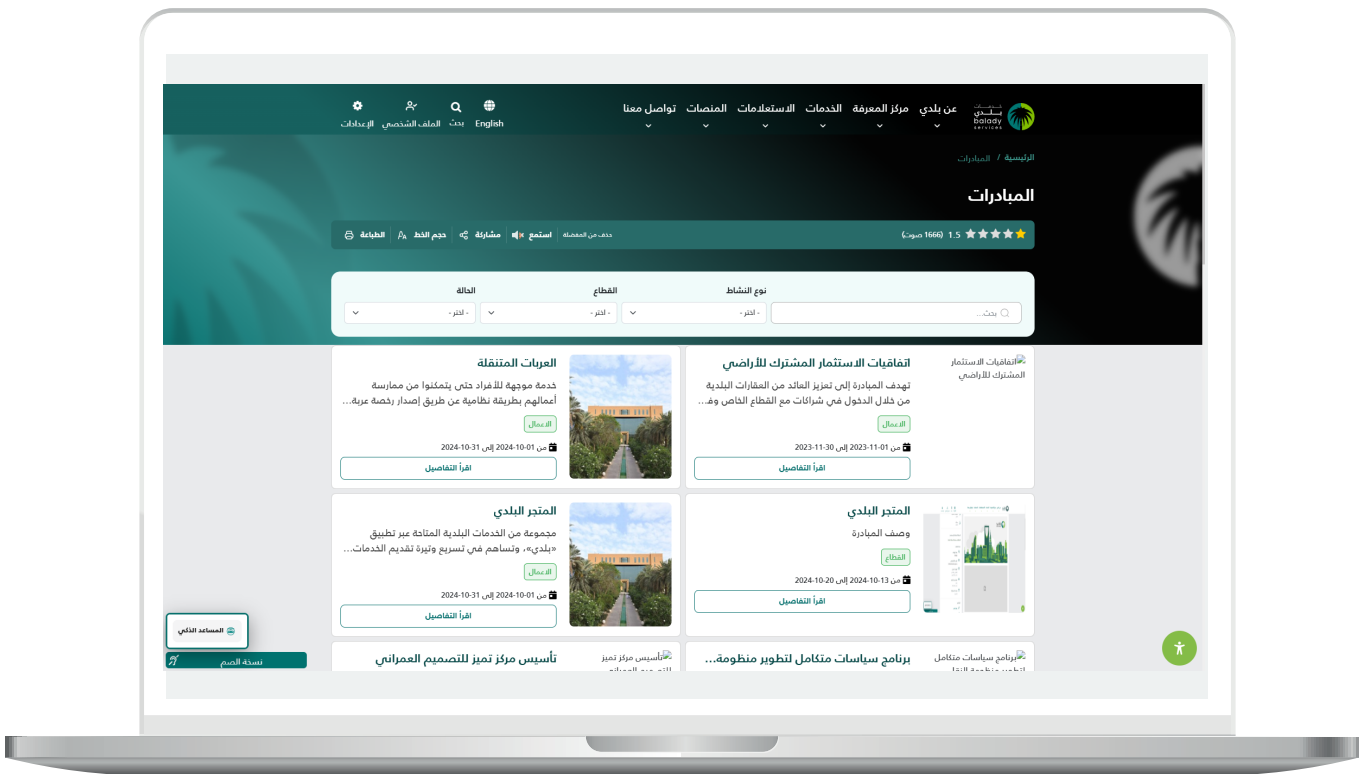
بلدي balady services

عن بلدي
مركز المعرفة
الخدمات
الاستعلامات
المنصات
تواصل معنا

English
بحث
الملف الشخصي
الإعدادات

الرئيسية / المبادرات

المبادرات

1.5 (1666 صوت)

حذف من المفضلة
استمع
مشاركة
حجم الخط
الطباعة

بحث...
نوع النشاط
- اختر -
القطاع
- اختر -
الحالة
- اختر -

اتفاقيات الاستثمار المشترك للأراضي

اتفاقيات الاستثمار المشترك للأراضي
تهدف المبادرة إلى تعزيز العائد من العقارات البلدية من خلال الدخول في شراكات مع القطاع الخاص وف...
الاعمال
من 01-11-2023 إلى 30-11-2023
اقرأ التفاصيل

العربات المتنقلة
خدمة موجهة للأفراد حتى يتمكنوا من ممارسة أعمالهم بطريقة نظامية عن طريق إصدار رخصة عربة...
الاعمال
من 01-10-2024 إلى 31-10-2024
اقرأ التفاصيل

المتجر البلدي
وصف المبادرة
القطاع
من 13-10-2024 إلى 20-10-2024
اقرأ التفاصيل

المتجر البلدي
مجموعة من الخدمات البلدية المتاحة عبر تطبيق «بلدي»، وتساهم في تسريع وتيرة تقديم الخدمات...
الاعمال
من 01-10-2024 إلى 31-10-2024
اقرأ التفاصيل

المساعد الذكي
نسخة الصم

برنامج سياسات متكامل
برنامج سياسات متكامل لتطوير منظومة...

تأسيس مركز تميز
تأسيس مركز تميز للتصميم العمراني